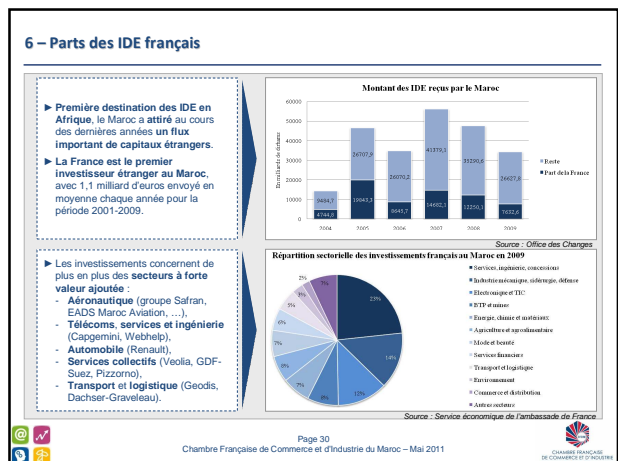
6 – Parts des IDE français

► Première destination des IDE en Afrique, le Maroc a attiré au cours des dernières années un flux important de capitaux étrangers.

► La France est le premier investisseur étranger au Maroc, avec 1,1 milliard d'euros envoyé en moyenne chaque année pour la période 2001-2009.

Montant des IDE reçus par le Maroc

60000
50000
40000
30000
20000
10000
0

En millions de dirhams

| | 2004 | 2005 | 2006 | 2007 | 2008 | 2009 |
|---|---|---|---|---|---|---|
| Reste | 9484,7 | 26707,9 | 26070,2 | 41379,1 | 35239,6 | 26627,9 |
| Part de la France | 4744,8 | 19845,3 | 8845,7 | 14682,1 | 12250,1 | 7632,6 |

Reste
Part de la France

Source : Office des Changes

► Les investissements concernent de plus en plus des secteurs à forte valeur ajoutée :
- Aéronautique (groupe Safran, EADS Maroc Aviation, …),
- Télécoms, services et ingénierie (Capgemini, Webhelp),
- Automobile (Renault),
- Services collectifs (Veolia, GDF-Suez, Pizzorno),
- Transport et logistique (Geodis, Dachser-Graveleau).

Répartition sectorielle des investissements français au Maroc en 2009

23%
14%
12%
8%
7%
6%
7%
6%
5%
3%
2%
7%

Services, ingénierie, concessions
Industrie mécanique, sidérurgie, défense
Electronique et TIC
BTP et mines
Energie, chimie et matériaux
Agriculture et agroalimentaire
Mode et beauté
Services financiers
Transport et logistique
Environnement
Commerce et distribution
Autres secteurs

Source : Service économique de l'ambassade de France

Page 30
Chambre Française de Commerce et d'Industrie du Maroc – Mai 2011

CHAMBRE FRANÇAISE DE COMMERCE ET D'INDUSTRIE